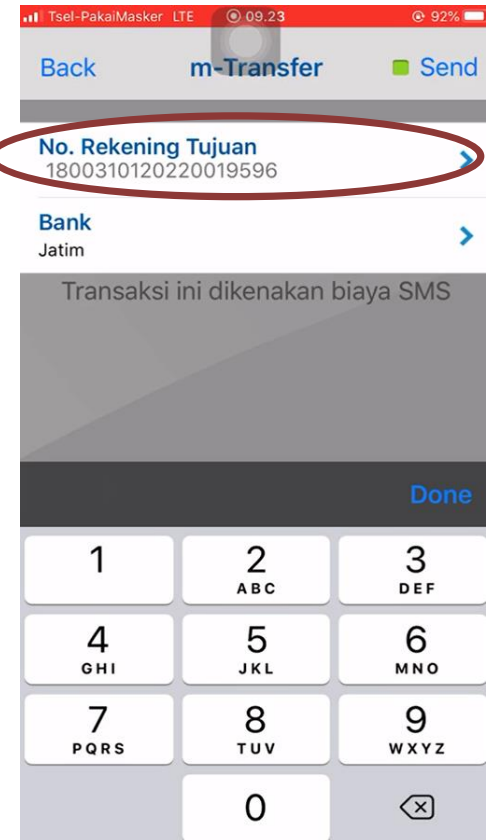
Tsel-PakaiMasker LTE 09.23 92%

Back m-Transfer Send

No. Rekening Tujuan
1800310120220019596

Bank
Jatim

Transaksi ini dikenakan biaya SMS

Done

1
2 ABC
3 DEF
4 GHI
5 JKL
6 MNO
7 PQRS
8 TUV
9 WXYZ
0